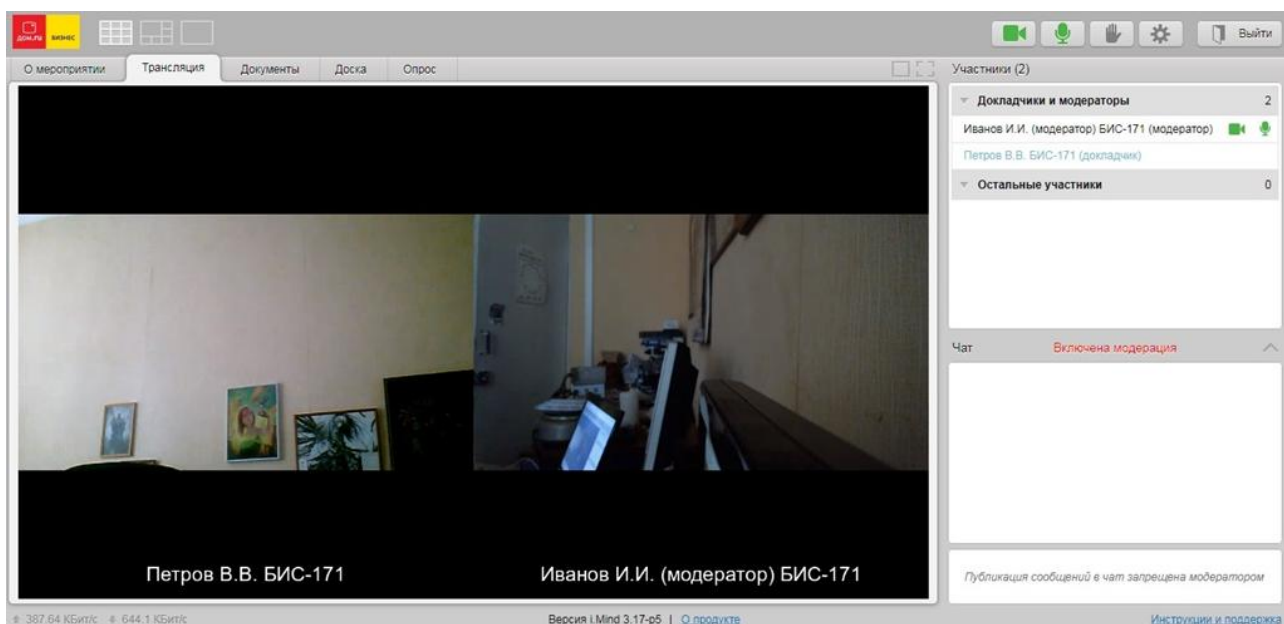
дом.ru бизнес

Выйти

О мероприятии | Трансляция | Документы | Доска | Опрос

Участники (2)

Докладчики и модераторы 2

Иванов И.И. (модератор) БИС-171 (модератор)

Петров В.В. БИС-171 (докладчик)

Остальные участники 0

Петров В.В. БИС-171

Иванов И.И. (модератор) БИС-171

Чат Включена модерация

Публикация сообщений в чат запрещена модератором

387.64 КБит/с 644.1 КБит/с

Версия i.Mind 3.17-p5 | О продукте

Инструкции и поддержка